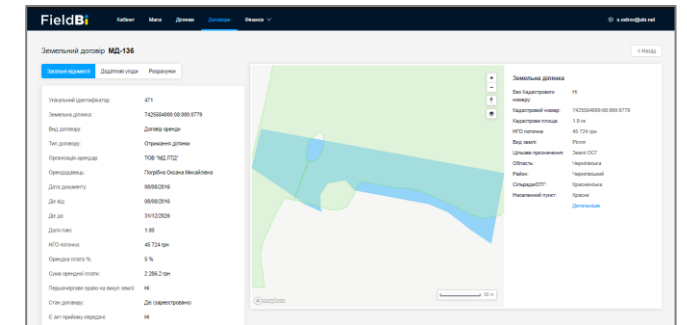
FieldBi Кабінет Мапа Ділянки Договори Фінанси

o.zehov@uir.net

Земельний договір МД-136

< Назад

Загальні відомості Додаткові угоди Розрахунки

Унікальний ідентифікатор: 471
Земельна ділянка: 7425584000:00:000:0779
Вид договору: Договір оренди
Тип договору: Отримано ділянки
Організація-орендар: ТОВ "МД ЛТД"
Орендодавець: Погрібна Оксана Михайлівна
Дата документу: 08/08/2016
Діє від: 08/08/2016
Діє до: 31/12/2026
Доля пає: 1.00
НГО поточна: 45 724 грн
Орендна плата %: 5 %
Сума орендної плати: 2 286.2 грн
Першочергове право на викуп землі: Ні
Стан договору: Діє (зареєстровано)
Є акт прийому-передачі: Ні

Земельна ділянка
Без Кадастрового номеру: Ні
Кадастровий номер: 7425584000:00:000:0779
Кадастрова площа: 1.0 га
НГО поточна: 45 724 грн
Вид землі: Рілля
Цільове призначення: Землі ОСГ
Область: Чернігівська
Район: Чернігівський
Сільрада/ОТГ: Красилівська
Населений пункт: Красне
Детальніше

© mapbox